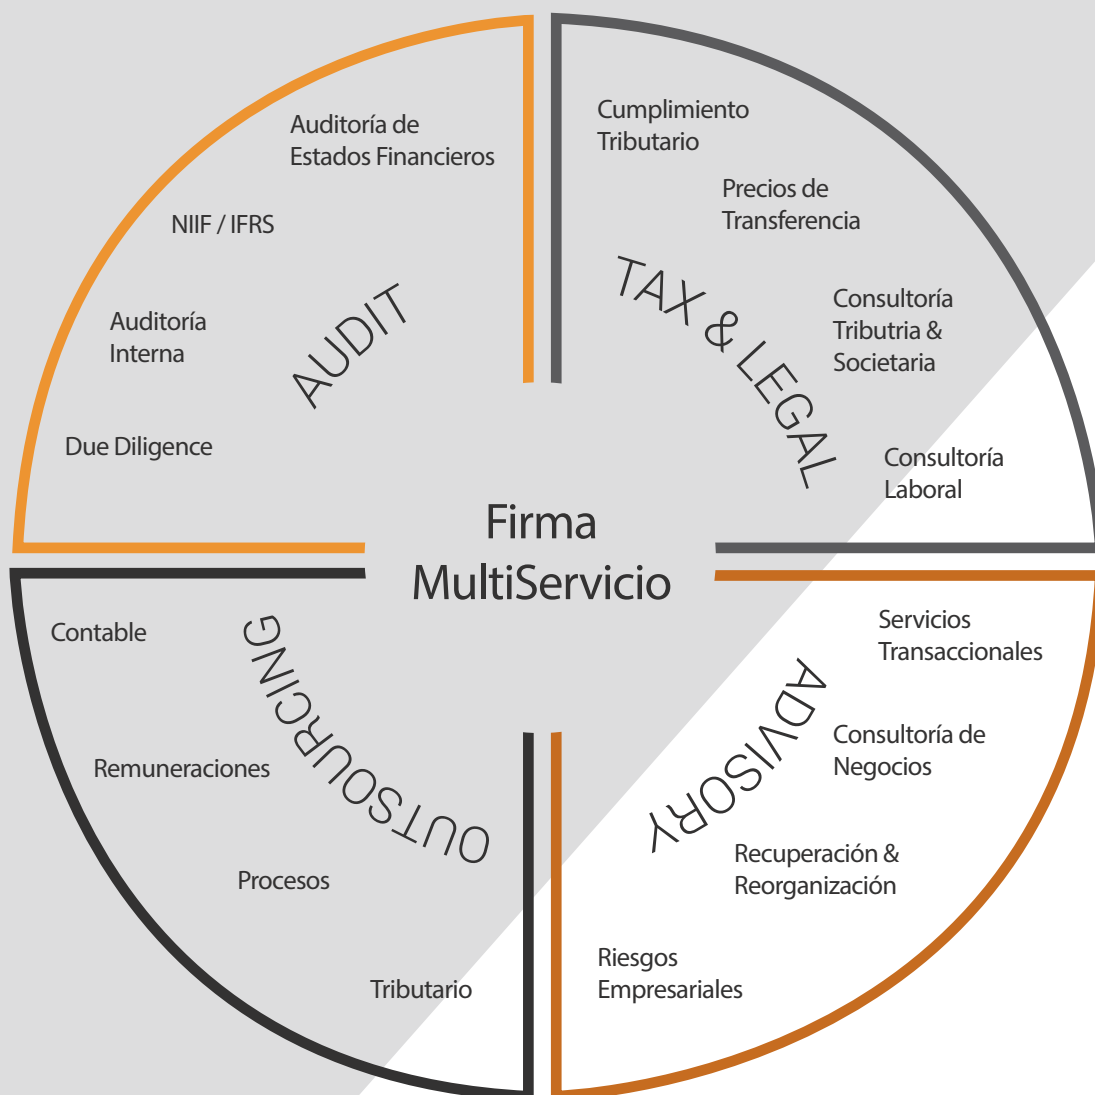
Firma MultiServicio

AUDIT

Auditoría de Estados Financieros

NIIF / IFRS

Auditoría Interna

Due Diligence

TAX & LEGAL

Cumplimiento Tributario

Precios de Transferencia

Consultoría Tributria & Societaria

Consultoría Laboral

OUTSOURCING

Contable

Remuneraciones

Procesos

Tributario

ADVISORY

Servicios Transaccionales

Consultoría de Negocios

Recuperación & Reorganización

Riesgos Empresariales